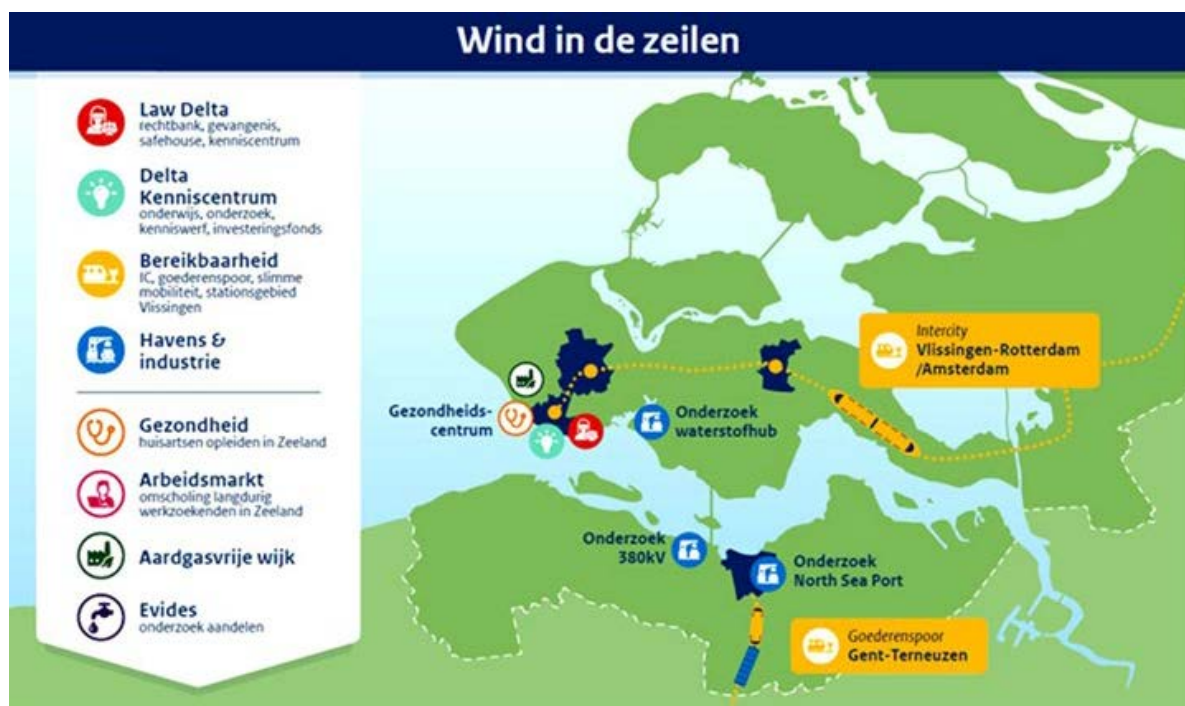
Wind in de zeilen

Law Delta
rechtbank, gevangenis, safehouse, kenniscentrum

Delta Kenniscentrum
onderwijs, onderzoek, kenniswerf, investeringsfonds

Bereikbaarheid
IC, goederenspoor, slimme mobiliteit, stationsgebied Vlissingen

Havens & industrie

Gezondheid
huisartsen opleiden in Zeeland

Arbeidsmarkt
omscholing langdurig werkzoekenden in Zeeland

Aardgasvrije wijk

Evides
onderzoek aandelen

Intercity
Vlissingen-Rotterdam /Amsterdam

Gezondheids-centrum

Onderzoek waterstofhub

Onderzoek 380kV

Onderzoek North Sea Port

Goederenspoor
Gent-Terneuzen